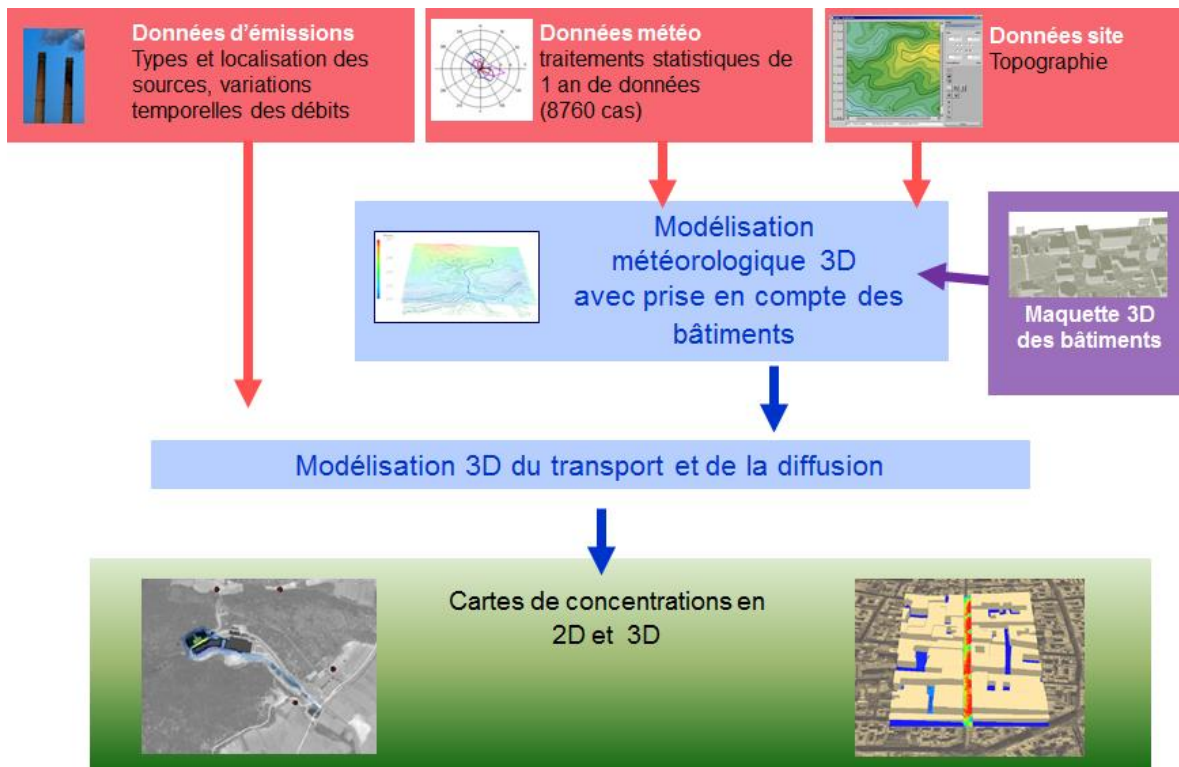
**Données d'émissions**
Types et localisation des sources, variations temporelles des débits

**Données météo**
traitements statistiques de 1 an de données (8760 cas)

**Données site**
Topographie

Modélisation météorologique 3D avec prise en compte des bâtiments

**Maquette 3D des bâtiments**

Modélisation 3D du transport et de la diffusion

Cartes de concentrations en 2D et 3D